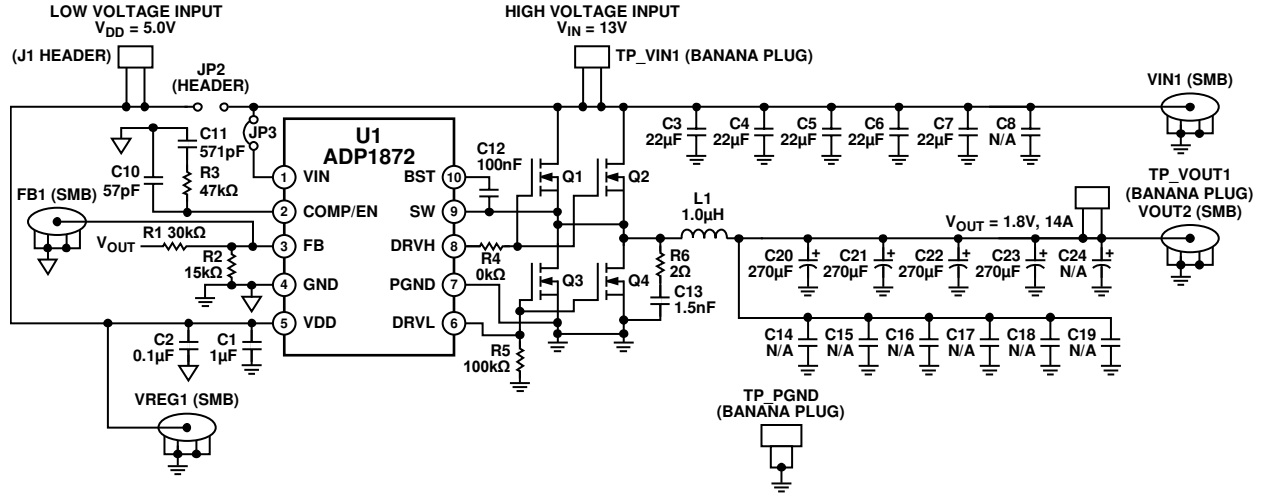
LOW VOLTAGE INPUT
$V_{DD}$ = 5.0V

HIGH VOLTAGE INPUT
$V_{IN}$ = 13V

(J1 HEADER)

JP2
(HEADER)

TP_VIN1 (BANANA PLUG)

VIN1 (SMB)

C11
571pF

JP3

U1
ADP1872

C12
100nF

C3
22µF

C4
22µF

C5
22µF

C6
22µF

C7
22µF

C8
N/A

C10
57pF

R3
47kΩ

1 VIN

BST 10

Q1

Q2

TP_VOUT1
(BANANA PLUG)
VOUT2 (SMB)

FB1 (SMB)

2 COMP/EN

SW 9

L1
1.0µH

$V_{OUT}$ = 1.8V, 14A

$V_{OUT}$

R1 30kΩ

3 FB

DRVH 8

R4
0kΩ

R6
2Ω

C20
270µF

C21
270µF

C22
270µF

C23
270µF

C24
N/A

R2
15kΩ

4 GND

PGND 7

Q3

Q4

C13
1.5nF

5 VDD

DRVL 6

C2
0.1µF

C1
1µF

R5
100kΩ

C14
N/A

C15
N/A

C16
N/A

C17
N/A

C18
N/A

C19
N/A

VREG1 (SMB)

TP_PGND
(BANANA PLUG)